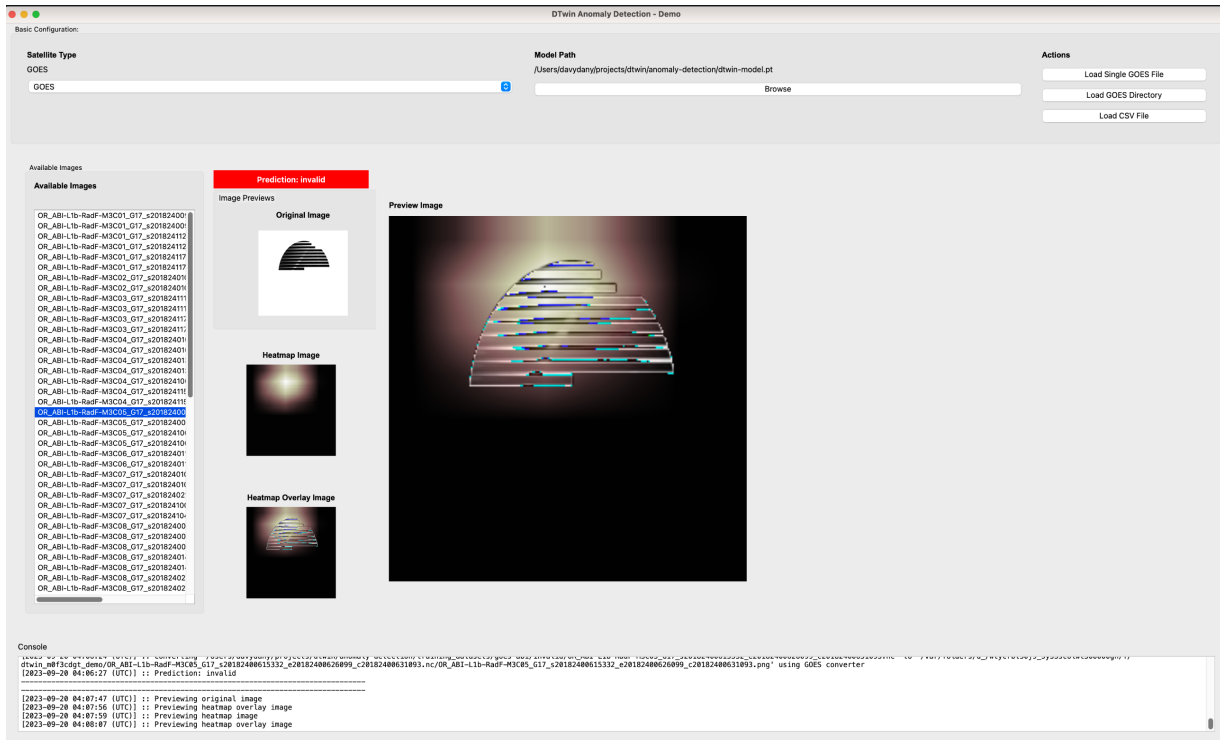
DTwin Anomaly Detection - Demo

Basic Configuration:

Satellite Type
GOES
GOES

Model Path
/Users/davydany/projects/dtwin/anomaly-detection/dtwin-model.pt
Browse

Actions
Load Single GOES File
Load GOES Directory
Load CSV File

Available Images
Available Images
OR_ABI-L1b-RadF-M3C01_G17_s20182400
OR_ABI-L1b-RadF-M3C01_G17_s20182400
OR_ABI-L1b-RadF-M3C01_G17_s20182411
OR_ABI-L1b-RadF-M3C01_G17_s20182411
OR_ABI-L1b-RadF-M3C01_G17_s20182411
OR_ABI-L1b-RadF-M3C01_G17_s20182411
OR_ABI-L1b-RadF-M3C02_G17_s20182401
OR_ABI-L1b-RadF-M3C02_G17_s20182401
OR_ABI-L1b-RadF-M3C03_G17_s20182411
OR_ABI-L1b-RadF-M3C03_G17_s20182411
OR_ABI-L1b-RadF-M3C03_G17_s20182411
OR_ABI-L1b-RadF-M3C04_G17_s20182401
OR_ABI-L1b-RadF-M3C04_G17_s20182401
OR_ABI-L1b-RadF-M3C04_G17_s20182401
OR_ABI-L1b-RadF-M3C04_G17_s20182401
OR_ABI-L1b-RadF-M3C04_G17_s20182410
OR_ABI-L1b-RadF-M3C04_G17_s20182411
OR_ABI-L1b-RadF-M3C04_G17_s20182411
OR_ABI-L1b-RadF-M3C05_G17_s20182400
OR_ABI-L1b-RadF-M3C05_G17_s20182400
OR_ABI-L1b-RadF-M3C05_G17_s20182410
OR_ABI-L1b-RadF-M3C05_G17_s20182410
OR_ABI-L1b-RadF-M3C05_G17_s20182410
OR_ABI-L1b-RadF-M3C06_G17_s20182401
OR_ABI-L1b-RadF-M3C06_G17_s20182401
OR_ABI-L1b-RadF-M3C07_G17_s20182401
OR_ABI-L1b-RadF-M3C07_G17_s20182401
OR_ABI-L1b-RadF-M3C07_G17_s20182402
OR_ABI-L1b-RadF-M3C07_G17_s20182410
OR_ABI-L1b-RadF-M3C07_G17_s20182410
OR_ABI-L1b-RadF-M3C08_G17_s20182400
OR_ABI-L1b-RadF-M3C08_G17_s20182400
OR_ABI-L1b-RadF-M3C08_G17_s20182400
OR_ABI-L1b-RadF-M3C08_G17_s20182401
OR_ABI-L1b-RadF-M3C08_G17_s20182401
OR_ABI-L1b-RadF-M3C08_G17_s20182402
OR_ABI-L1b-RadF-M3C08_G17_s20182402

Prediction: invalid
Image Previews
Original Image
Heatmap Image
Heatmap Overlay Image

Preview Image

Console
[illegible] using GOES converter
dtwin_m0f3cdgt_demo/OR_ABI-L1b-RadF-M3C05_G17_s20182400615332_e20182400626099_c20182400631093.nc/OR_ABI-L1b-RadF-M3C05_G17_s20182400615332_e20182400626099_c20182400631093.png' using GOES converter
[2023-09-20 04:06:27 (UTC)] :: Prediction: invalid
[2023-09-20 04:07:47 (UTC)] :: Previewing original image
[2023-09-20 04:07:56 (UTC)] :: Previewing heatmap overlay image
[2023-09-20 04:07:59 (UTC)] :: Previewing heatmap image
[2023-09-20 04:08:07 (UTC)] :: Previewing heatmap overlay image